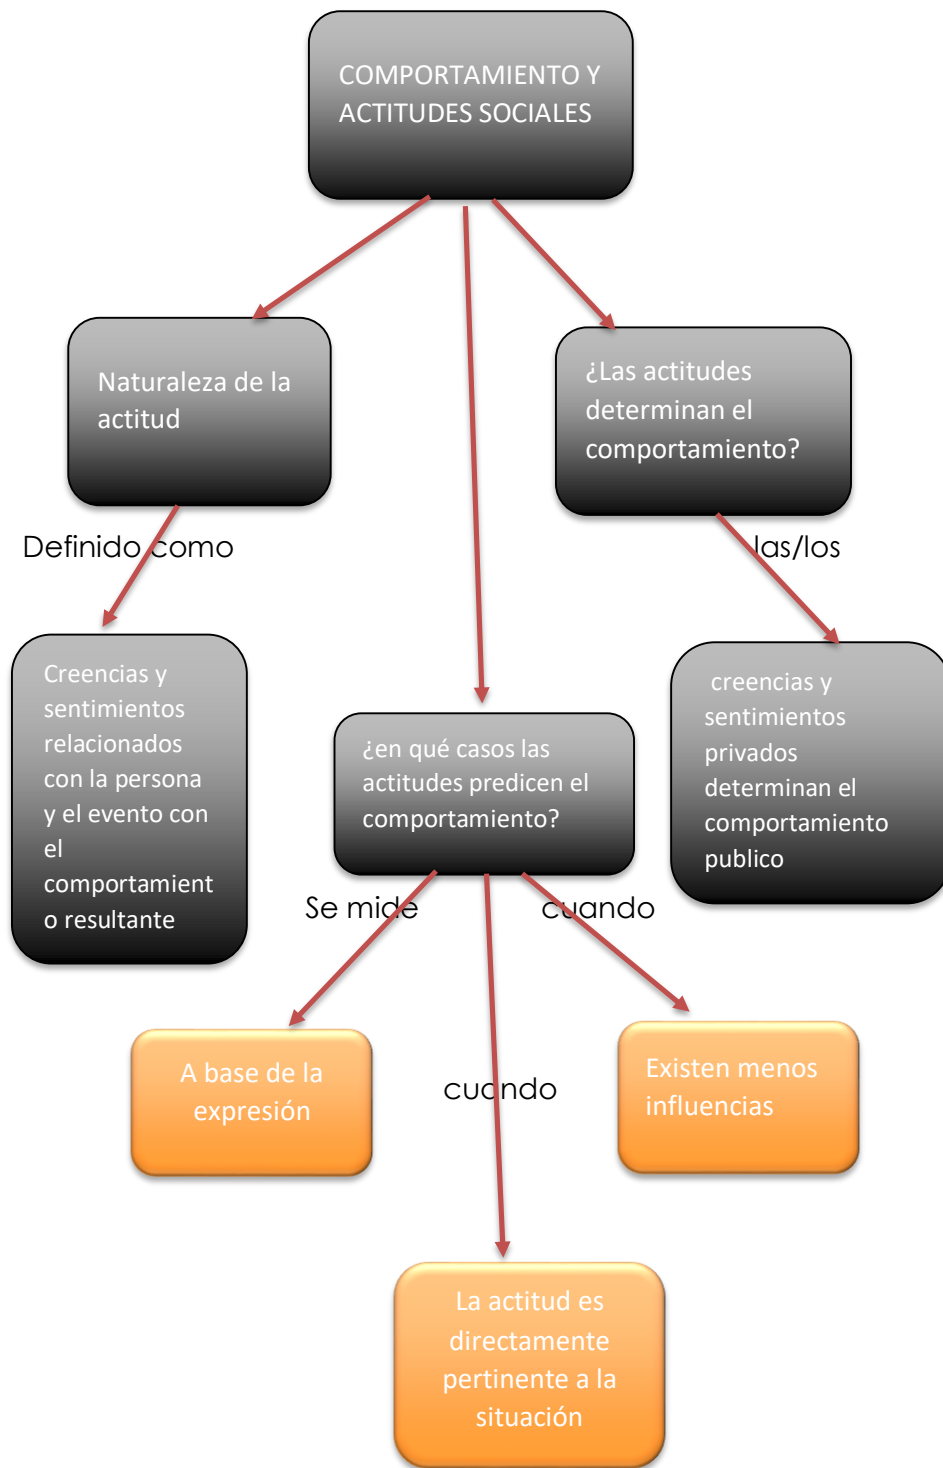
COMPORTAMIENTO Y ACTITUDES SOCIALES

Naturaleza de la actitud

¿Las actitudes determinan el comportamiento?

Definido como

las/los

Creencias y sentimientos relacionados con la persona y el evento con el comportamient o resultante

¿en qué casos las actitudes predicen el comportamiento?

creencias y sentimientos privados determinan el comportamiento publico

Se mide

cuando

A base de la expresión

cuando

Existen menos influencias

La actitud es directamente pertinente a la situación